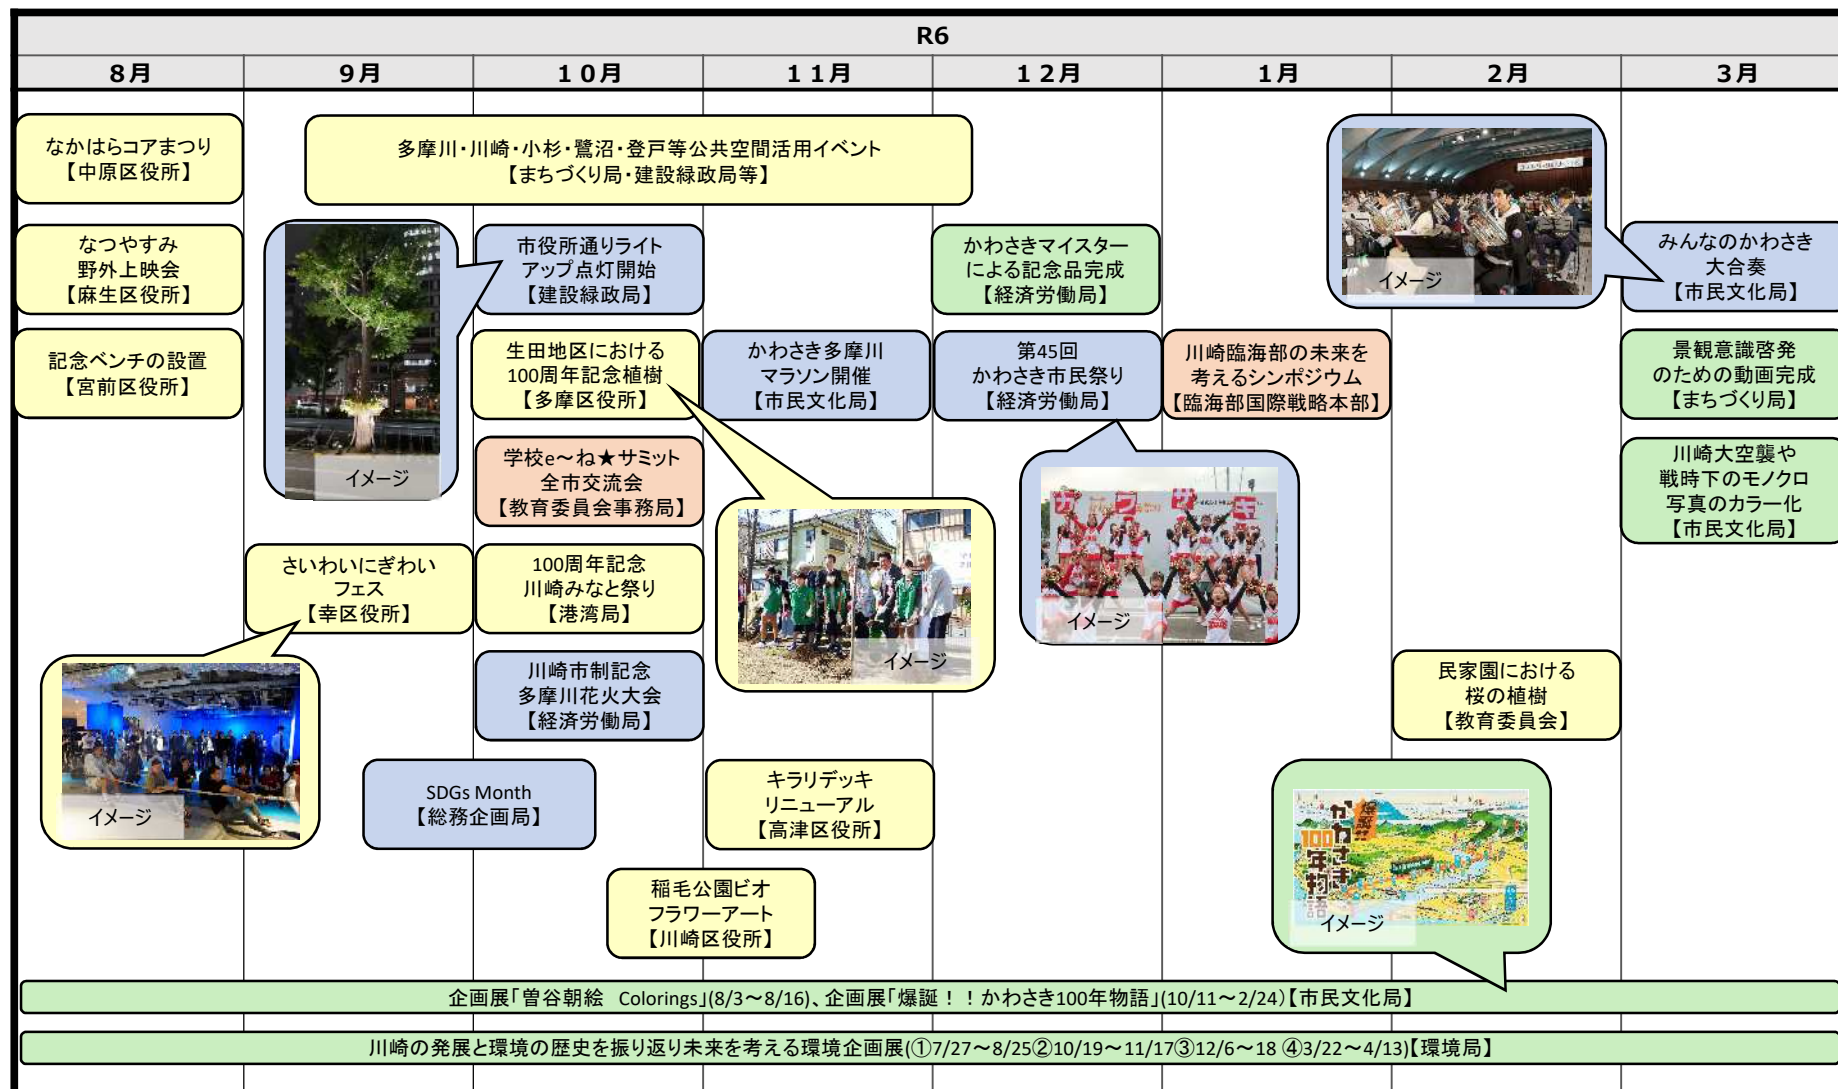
R6

| 8月 | 9月 | 10月 | 11月 | 12月 | 1月 | 2月 | 3月 |
|---|---|---|---|---|---|---|---|

なかはらコアまつり
【中原区役所】

多摩川・川崎・小杉・鷺沼・登戸等公共空間活用イベント
【まちづくり局・建設緑政局等】

なつやすみ
野外上映会
【麻生区役所】

イメージ

市役所通りライトアップ点灯開始
【建設緑政局】

かわさきマイスターによる記念品完成
【経済労働局】

イメージ

みんなのかわさき大合奏
【市民文化局】

記念ベンチの設置
【宮前区役所】

生田地区における100周年記念植樹
【多摩区役所】

かわさき多摩川マラソン開催
【市民文化局】

第45回
かわさき市民祭り
【経済労働局】

川崎臨海部の未来を考えるシンポジウム
【臨海部国際戦略本部】

景観意識啓発のための動画完成
【まちづくり局】

学校e～ね★サミット
全市交流会
【教育委員会事務局】

川崎大空襲や戦時下のモノクロ写真のカラー化
【市民文化局】

イメージ

イメージ

さいわいにぎわいフェス
【幸区役所】

100周年記念
川崎みなと祭り
【港湾局】

イメージ

川崎市制記念
多摩川花火大会
【経済労働局】

民家園における桜の植樹
【教育委員会】

イメージ

SDGs Month
【総務企画局】

キラリデッキリニューアル
【高津区役所】

イメージ

稲毛公園ビオフラワーアート
【川崎区役所】

企画展「曽谷朝絵 Colorings」(8/3～8/16)、企画展「爆誕！！かわさき100年物語」(10/11～2/24)【市民文化局】

川崎の発展と環境の歴史を振り返り未来を考える環境企画展(①7/27～8/25②10/19～11/17③12/6～18 ④3/22～4/13)【環境局】